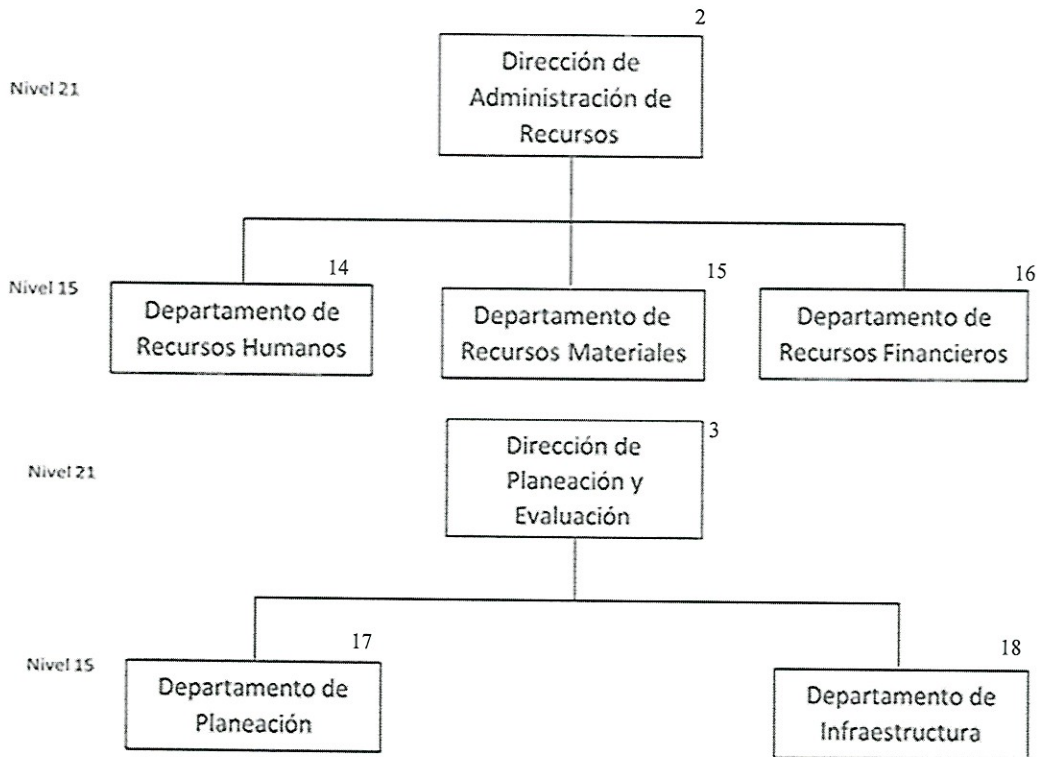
2

Nivel 21

Dirección de Administración de Recursos

Nivel 15

14

Departamento de Recursos Humanos

15

Departamento de Recursos Materiales

16

Departamento de Recursos Financieros

Nivel 21

3

Dirección de Planeación y Evaluación

Nivel 15

17

Departamento de Planeación

18

Departamento de Infraestructura